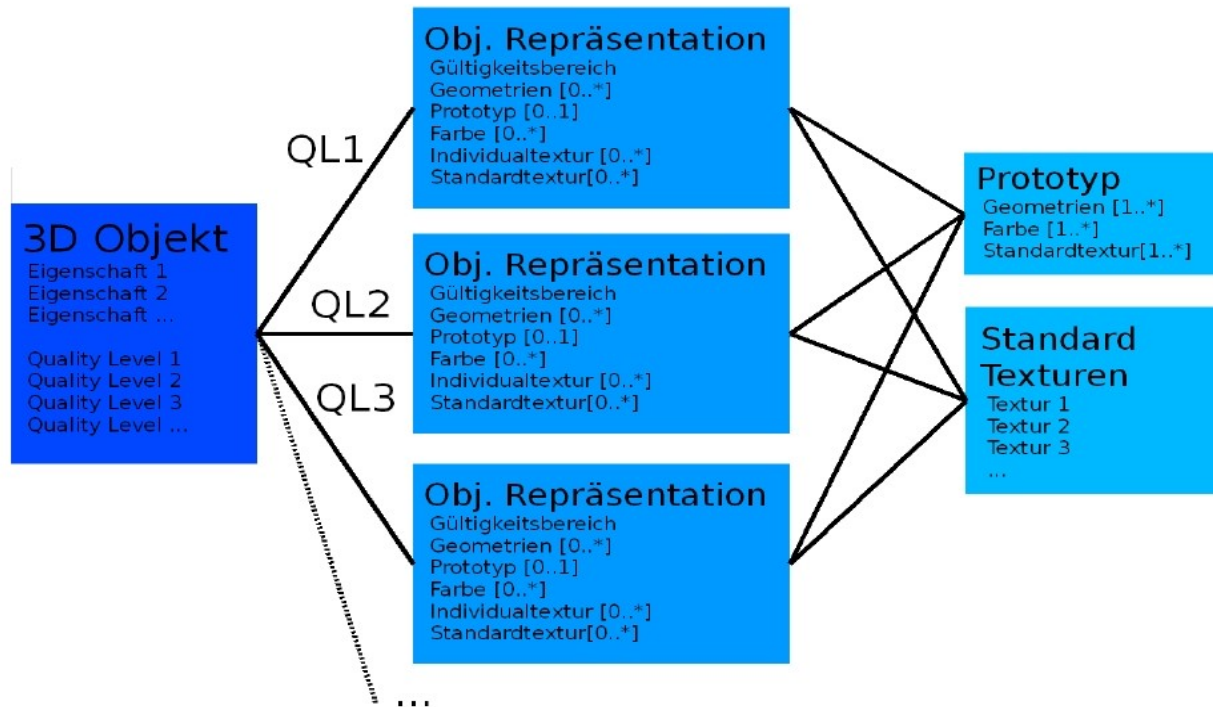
3D Objekt
Eigenschaft 1
Eigenschaft 2
Eigenschaft ...

Quality Level 1
Quality Level 2
Quality Level 3
Quality Level ...

QL1

QL2

QL3

...

Obj. Repräsentation
Gültigkeitsbereich
Geometrien [0..*]
Prototyp [0..1]
Farbe [0..*]
Individualtextur [0..*]
Standardtextur[0..*]

Obj. Repräsentation
Gültigkeitsbereich
Geometrien [0..*]
Prototyp [0..1]
Farbe [0..*]
Individualtextur [0..*]
Standardtextur[0..*]

Obj. Repräsentation
Gültigkeitsbereich
Geometrien [0..*]
Prototyp [0..1]
Farbe [0..*]
Individualtextur [0..*]
Standardtextur[0..*]

Prototyp
Geometrien [1..*]
Farbe [1..*]
Standardtextur[1..*]

Standard Texturen
Textur 1
Textur 2
Textur 3
...